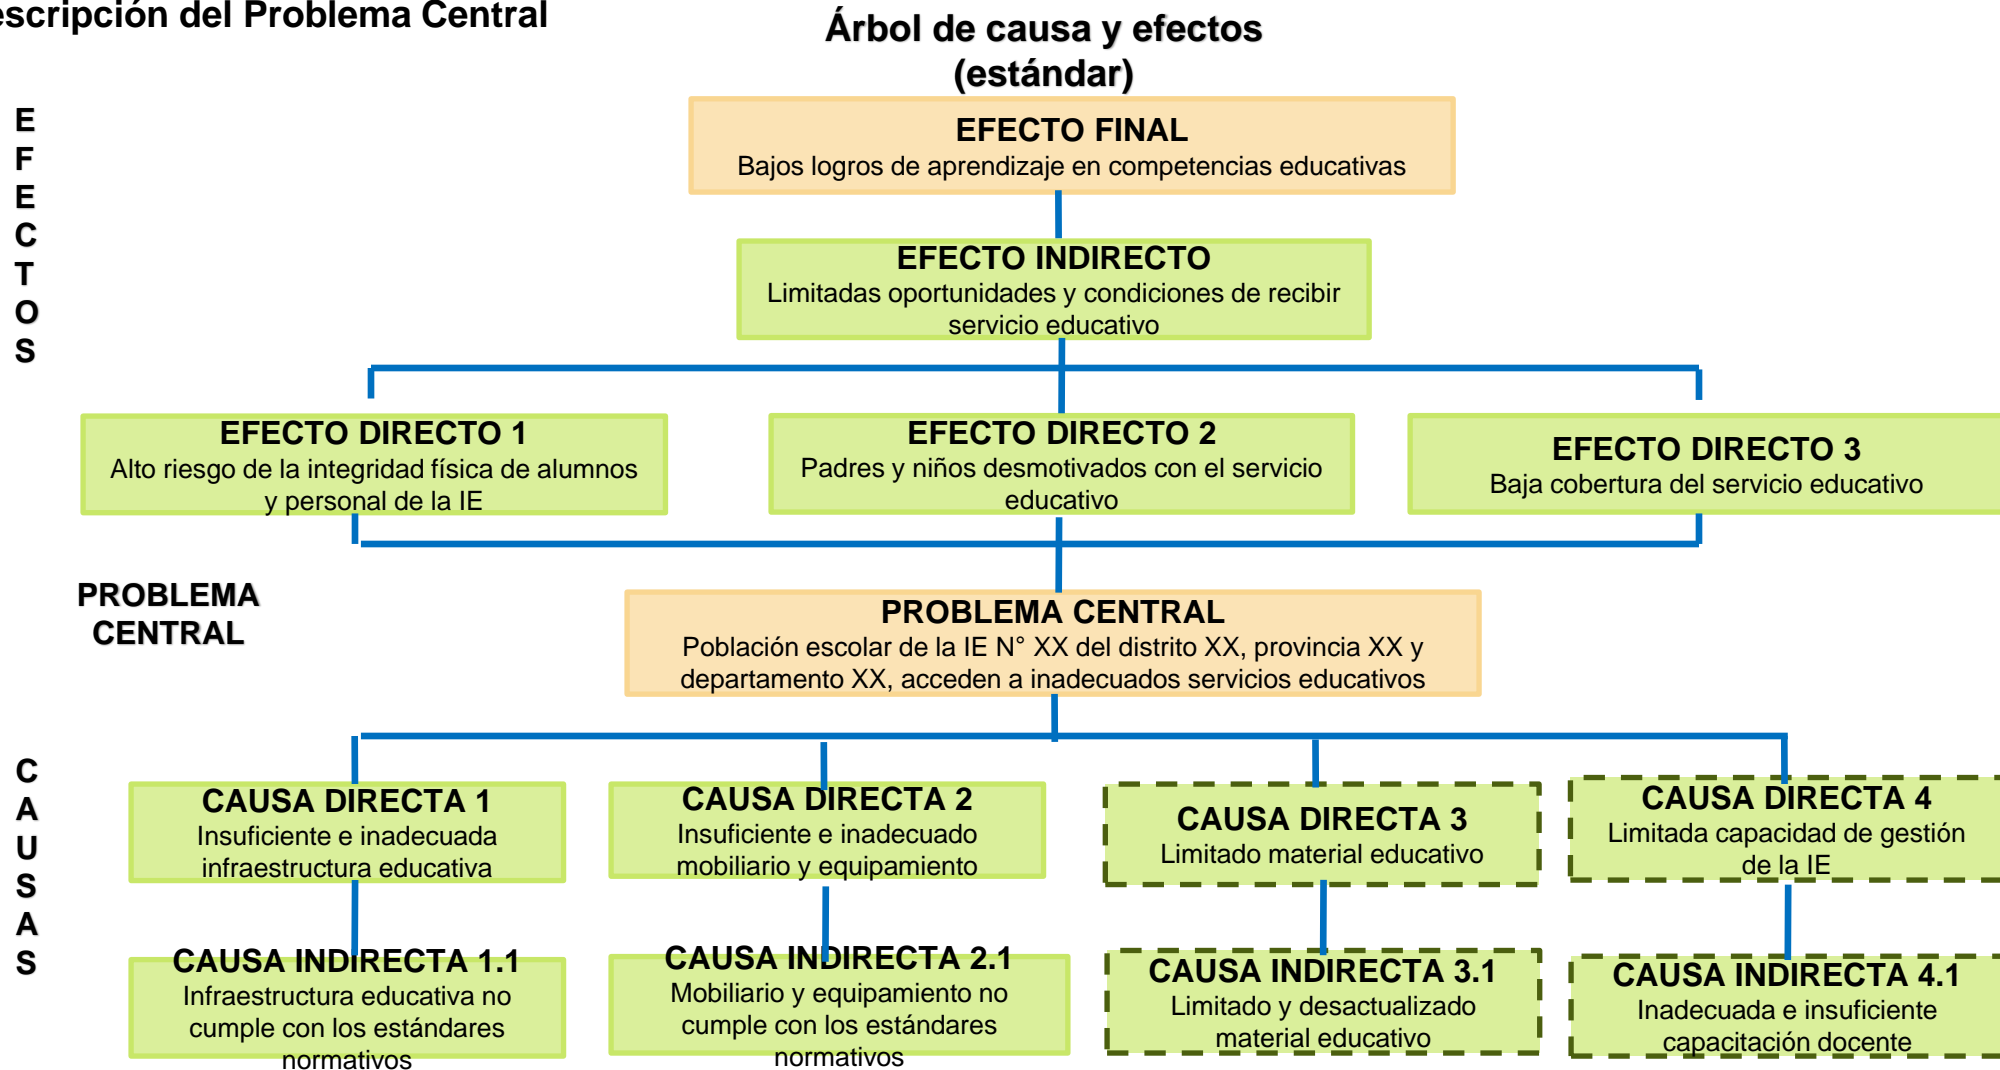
escripción del Problema Central

Árbol de causa y efectos (estándar)

EFECTOS

EFECTO FINAL
Bajos logros de aprendizaje en competencias educativas

EFECTO INDIRECTO
Limitadas oportunidades y condiciones de recibir servicio educativo

EFECTO DIRECTO 1
Alto riesgo de la integridad física de alumnos y personal de la IE

EFECTO DIRECTO 2
Padres y niños desmotivados con el servicio educativo

EFECTO DIRECTO 3
Baja cobertura del servicio educativo

PROBLEMA CENTRAL

PROBLEMA CENTRAL
Población escolar de la IE N° XX del distrito XX, provincia XX y departamento XX, acceden a inadecuados servicios educativos

CAUSAS

CAUSA DIRECTA 1
Insuficiente e inadecuada infraestructura educativa

CAUSA DIRECTA 2
Insuficiente e inadecuado mobiliario y equipamiento

CAUSA DIRECTA 3
Limitado material educativo

CAUSA DIRECTA 4
Limitada capacidad de gestión de la IE

CAUSA INDIRECTA 1.1
Infraestructura educativa no cumple con los estándares normativos

CAUSA INDIRECTA 2.1
Mobiliario y equipamiento no cumple con los estándares normativos

CAUSA INDIRECTA 3.1
Limitado y desactualizado material educativo

CAUSA INDIRECTA 4.1
Inadecuada e insuficiente capacitación docente